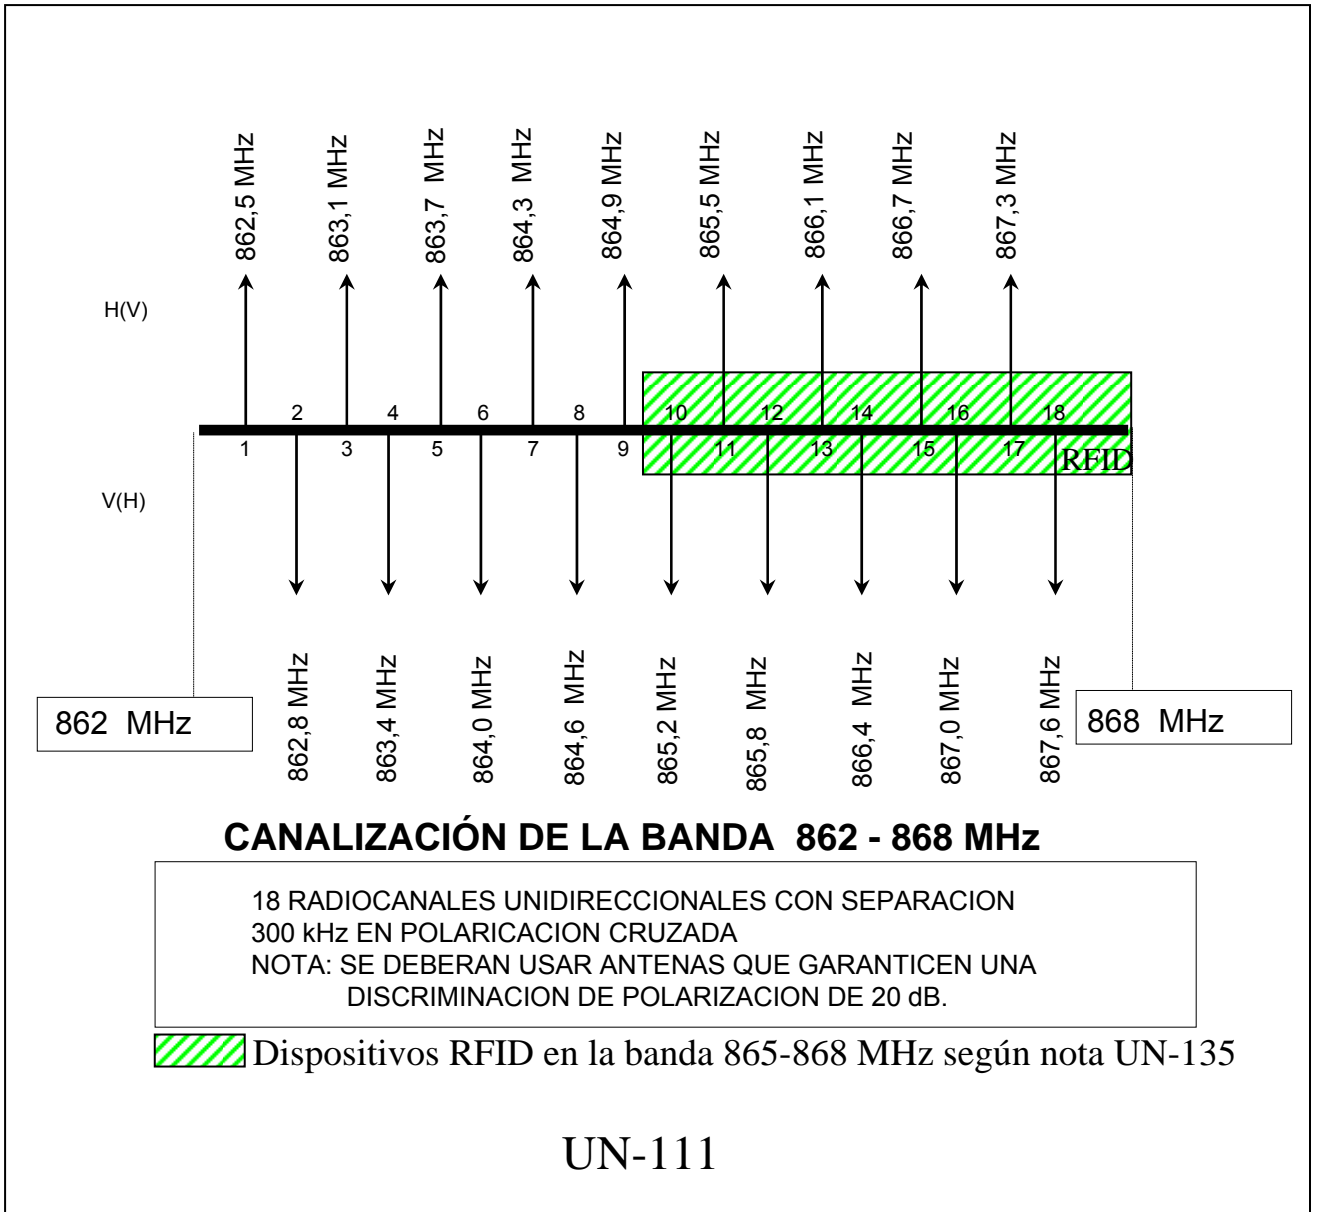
862,5 MHz
863,1 MHz
863,7 MHz
864,3 MHz
864,9 MHz
865,5 MHz
866,1 MHz
866,7 MHz
867,3 MHz

H(V)

2 4 6 8 10 12 14 16 18
1 3 5 7 9 11 13 15 17
RFID

V(H)

862 MHz

862,8 MHz
863,4 MHz
864,0 MHz
864,6 MHz
865,2 MHz
865,8 MHz
866,4 MHz
867,0 MHz
867,6 MHz

868 MHz

CANALIZACIÓN DE LA BANDA 862 - 868 MHz

18 RADIOCANALES UNIDIRECCIONALES CON SEPARACION 300 kHz EN POLARICACION CRUZADA
NOTA: SE DEBERAN USAR ANTENAS QUE GARANTICEN UNA DISCRIMINACION DE POLARIZACION DE 20 dB.

Dispositivos RFID en la banda 865-868 MHz según nota UN-135

UN-111